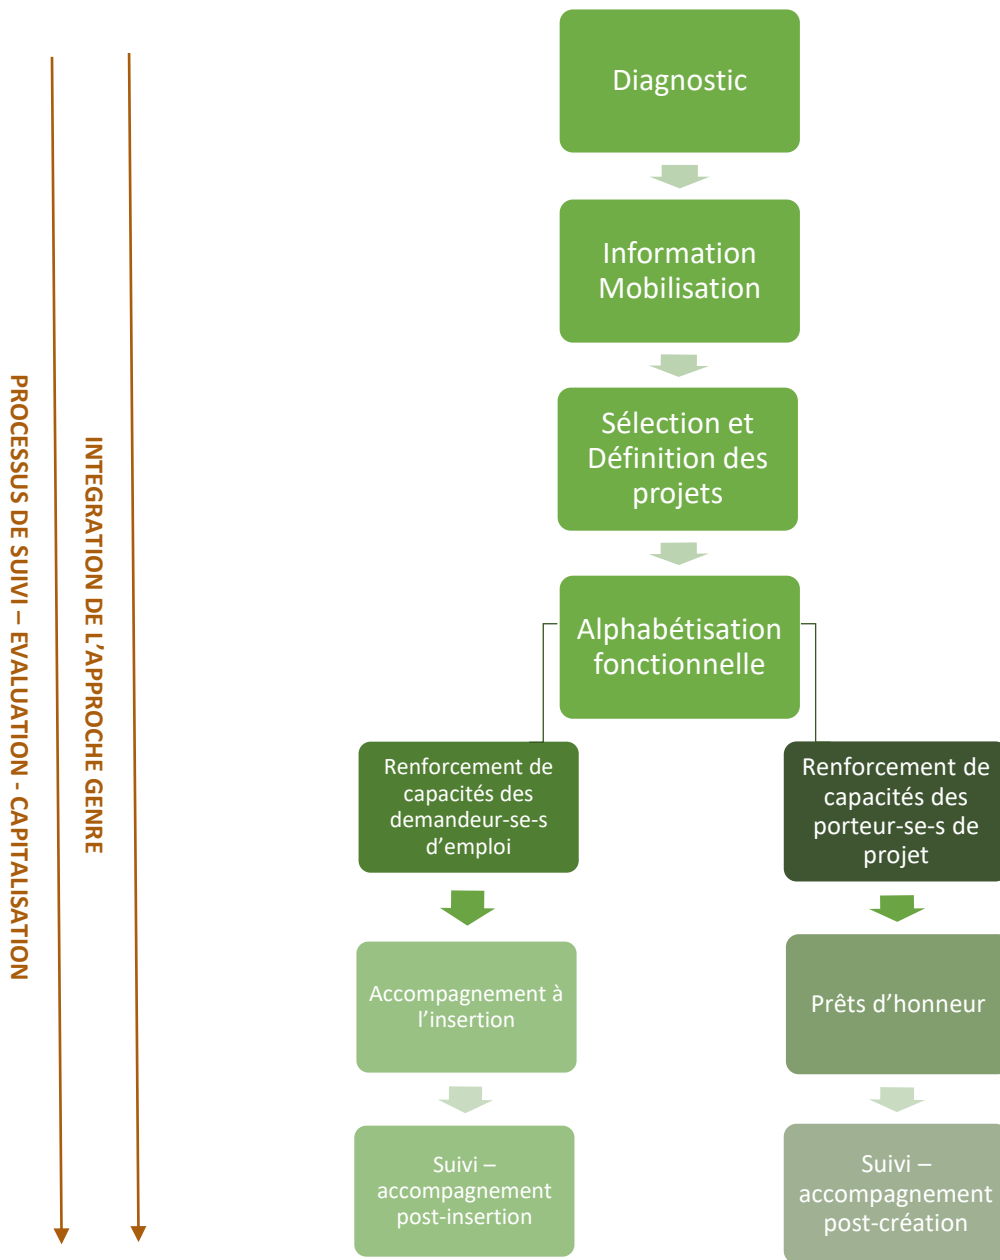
PROCESSUS DE SUIVI – EVALUATION - CAPITALISATION

INTEGRATION DE L'APPROCHE GENRE

Diagnostic

Information Mobilisation

Sélection et Définition des projets

Alphabétisation fonctionnelle

Renforcement de capacités des demandeur-se-s d'emploi

Renforcement de capacités des porteur-se-s de projet

Accompagnement à l'insertion

Prêts d'honneur

Suivi – accompagnement post-insertion

Suivi – accompagnement post-création